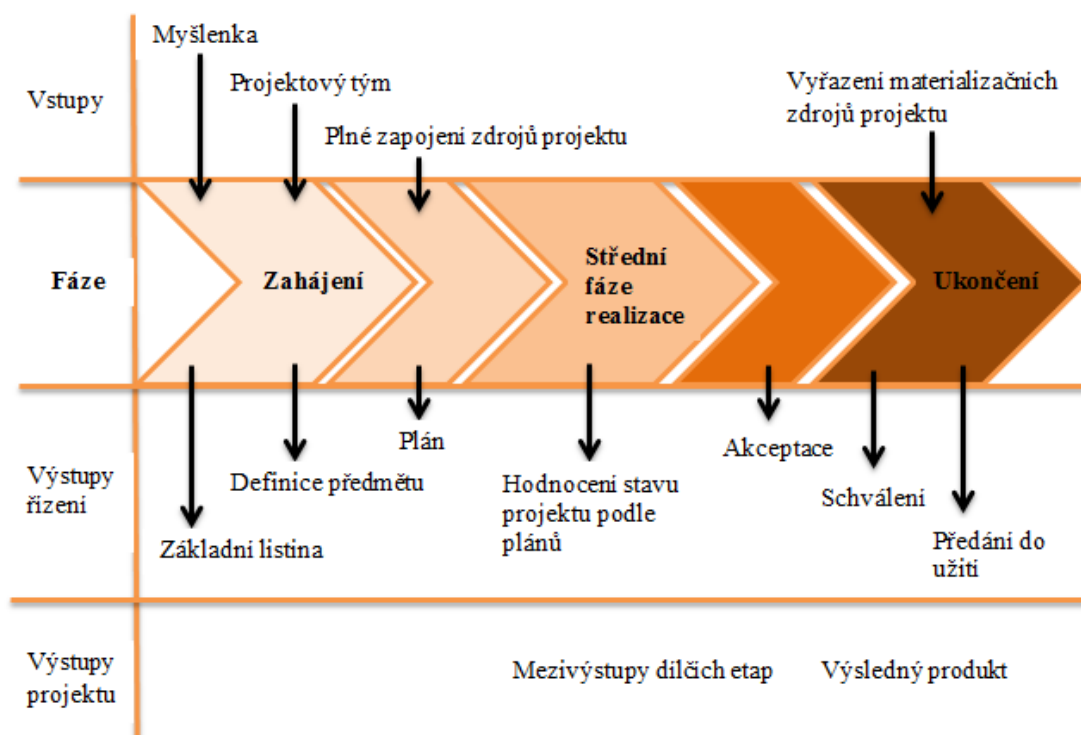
Vstupy

Myšlenka

Projektový tým

Plné zapojení zdrojů projektu

Vyřazení materializačních zdrojů projektu

Fáze

Zahájení

Střední fáze realizace

Ukončení

Výstupy řízení

Základní listina

Definice předmětu

Plán

Hodnocení stavu projektu podle plánů

Akceptace

Schválení

Předání do užití

Výstupy projektu

Mezivýstupy dílčích etap

Výsledný produkt